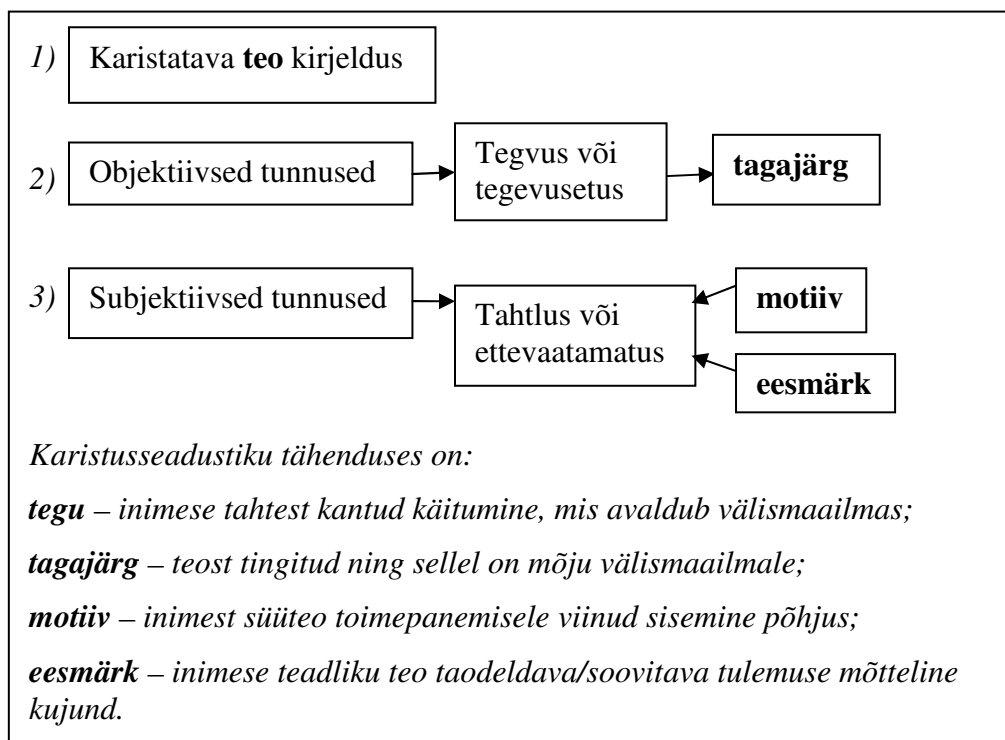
1) Karistatava **teo** kirjeldus

2) Objektiivsed tunnused

Tegvus või tegevusetus

**tagajärg**

3) Subjektiivsed tunnused

Tahtlus või ettevaatamatus

**motiiv**

**eesmärk**

*Karistusseadustiku tähenduses on:*

***tegu** – inimese tahtest kantud käitumine, mis avaldub välismaailmas;*

***tagajärg** – teost tingitud ning sellel on mõju välismaailmale;*

***motiiv** – inimest süüteo toimepanemisele viinud sisemine põhjus;*

***eesmärk** – inimese teadliku teo taodeldava/soovitava tulemuse mõtteline kujund.*